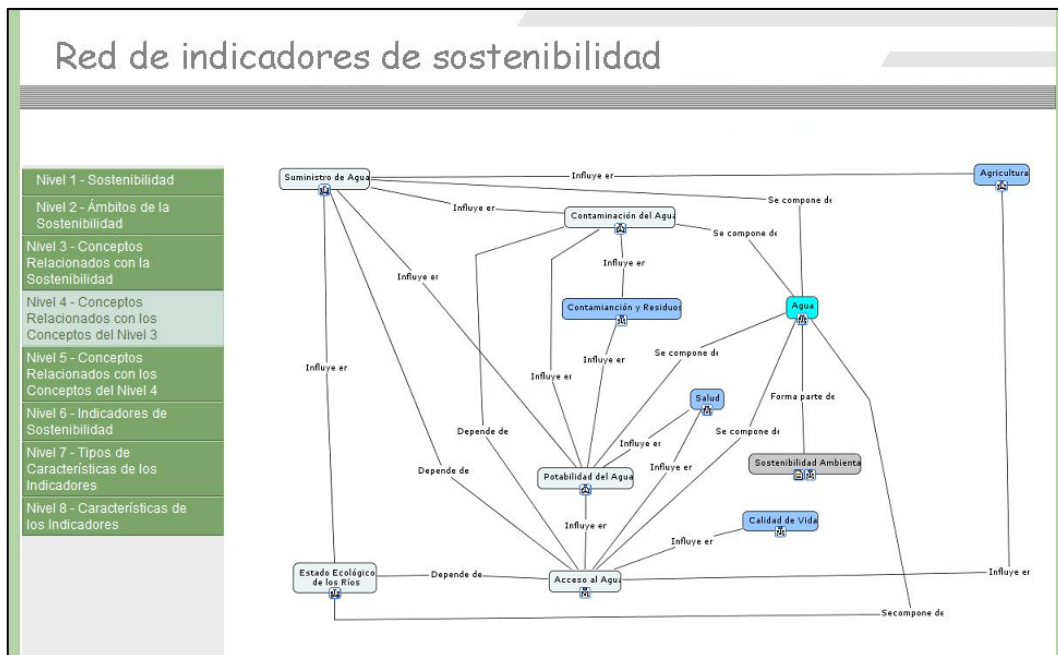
Red de indicadores de sostenibilidad

Nivel 1 - Sostenibilidad
Nivel 2 - Ámbitos de la Sostenibilidad
Nivel 3 - Conceptos Relacionados con la Sostenibilidad
Nivel 4 - Conceptos Relacionados con los Conceptos del Nivel 3
Nivel 5 - Conceptos Relacionados con los Conceptos del Nivel 4
Nivel 6 - Indicadores de Sostenibilidad
Nivel 7 - Tipos de Características de los Indicadores
Nivel 8 - Características de los Indicadores

Suministro de Agua
Influye er
Agricultura
Se compone de
Influye er
Contaminación del Agua
Se compone de
Influye er
Influye er
Contaminanción y Residuos
Agua
Influye er
Se compone de
Influye er
Influye er
Forma parte de
Salud
Depende de
Influye er
Se compone de
Depende de
Influye er
Potabilidad del Agua
Sostenibilidad Ambiental
Influye er
Calidad de Vida
Influye er
Estado Ecológico de los Ríos
Depende de
Acceso al Agua
Influye er
Secompone de